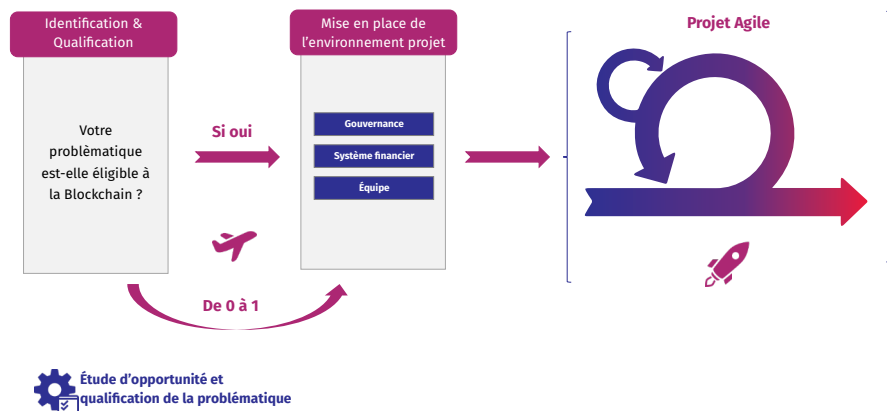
Identification & Qualification

Votre problèmatique est-elle éligible à la Blockchain ?

Si oui

De 0 à 1

Mise en place de l'environnement projet

Gouvernance

Système financier

Équipe

Projet Agile

Étude d'opportunité et qualification de la problématique